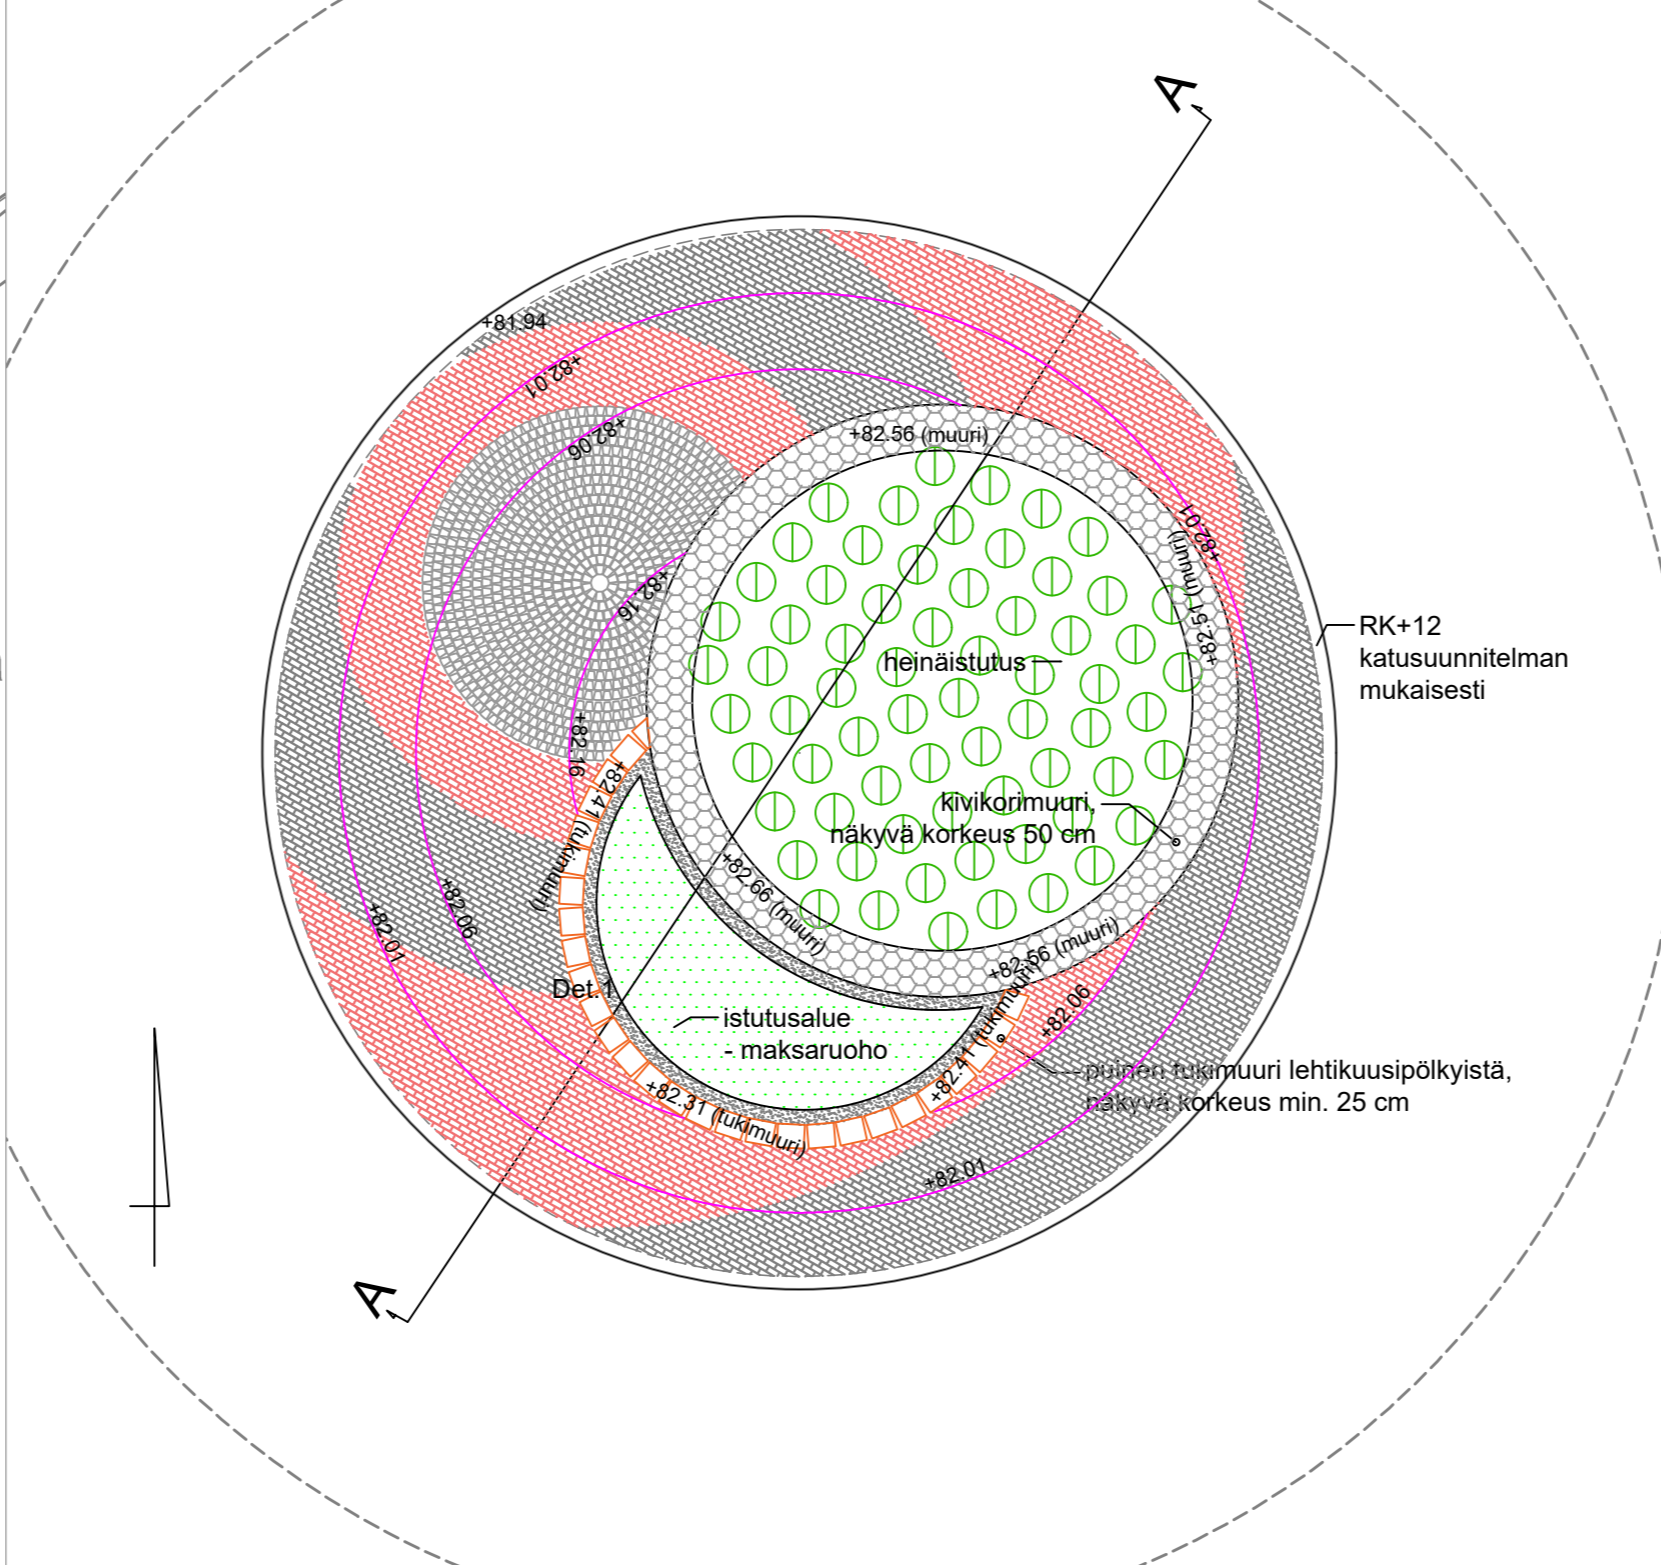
A

+81.94

+82.01

+82.06

+82.56 (muuri)

+82.01

+82.16

+82.51 (muuri)

RK+12 katusuunnitelman mukaisesti

heinäistutus

+82.16

+82.41 (tukimuuri)

kivikorimuuri, näkyvä korkeus 50 cm

+82.66 (muuri)

+82.01

+82.06

+82.56 (muuri)

Det.1

istutusalue - maksaruoho

+82.06

+82.41 (tukimuuri)

puinen tukimuuri lehtikuusipölkyistä, näkyvä korkeus min. 25 cm

+82.31 (tukimuuri)

+82.01

A